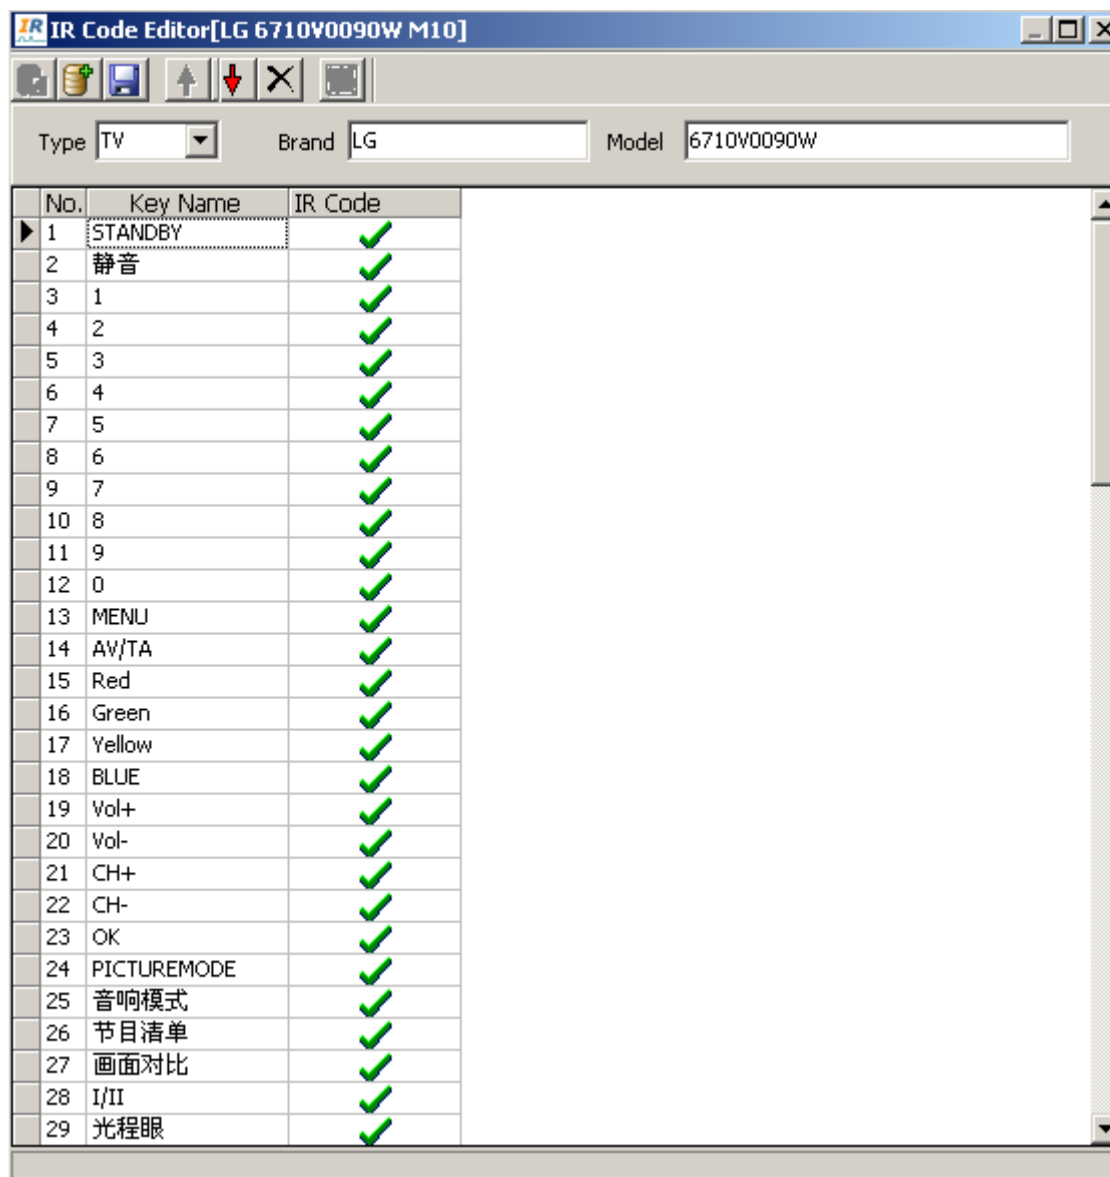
IR IR Code Editor[LG 6710V0090W M10]

Type TV

Brand LG

Model 6710V0090W

| No. | Key Name | IR Code |
|---|---|---|
| 1 | STANDBY | ✓ |
| 2 | 静音 | ✓ |
| 3 | 1 | ✓ |
| 4 | 2 | ✓ |
| 5 | 3 | ✓ |
| 6 | 4 | ✓ |
| 7 | 5 | ✓ |
| 8 | 6 | ✓ |
| 9 | 7 | ✓ |
| 10 | 8 | ✓ |
| 11 | 9 | ✓ |
| 12 | 0 | ✓ |
| 13 | MENU | ✓ |
| 14 | AV/TA | ✓ |
| 15 | Red | ✓ |
| 16 | Green | ✓ |
| 17 | Yellow | ✓ |
| 18 | BLUE | ✓ |
| 19 | Vol+ | ✓ |
| 20 | Vol- | ✓ |
| 21 | CH+ | ✓ |
| 22 | CH- | ✓ |
| 23 | OK | ✓ |
| 24 | PICTUREMODE | ✓ |
| 25 | 音响模式 | ✓ |
| 26 | 节目清单 | ✓ |
| 27 | 画面对比 | ✓ |
| 28 | I/II | ✓ |
| 29 | 光程眼 | ✓ |